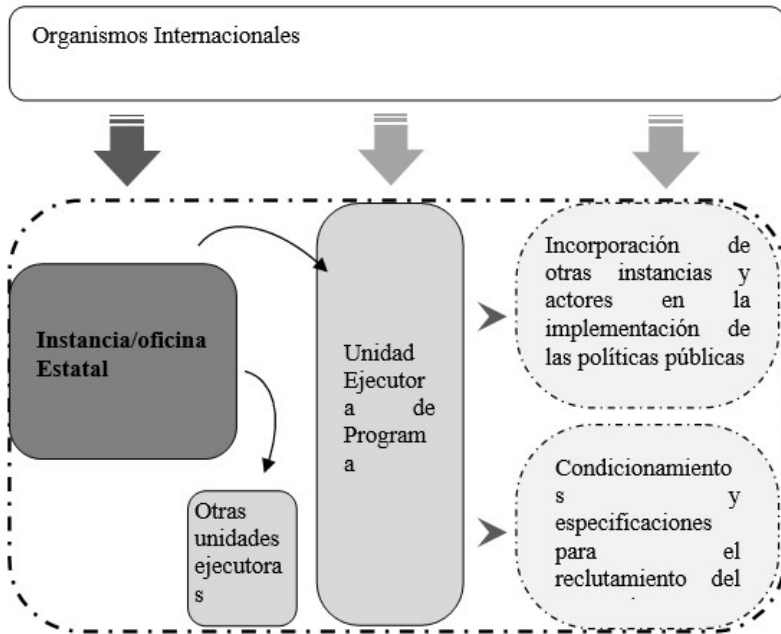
Organismos Internacionales

Instancia/oficina Estatal

Unidad Ejecutora de Programa

Otras unidades ejecutoras

Incorporación de otras instancias y actores en la implementación de las políticas públicas

Condicionamientos y especificaciones para el reclutamiento del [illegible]